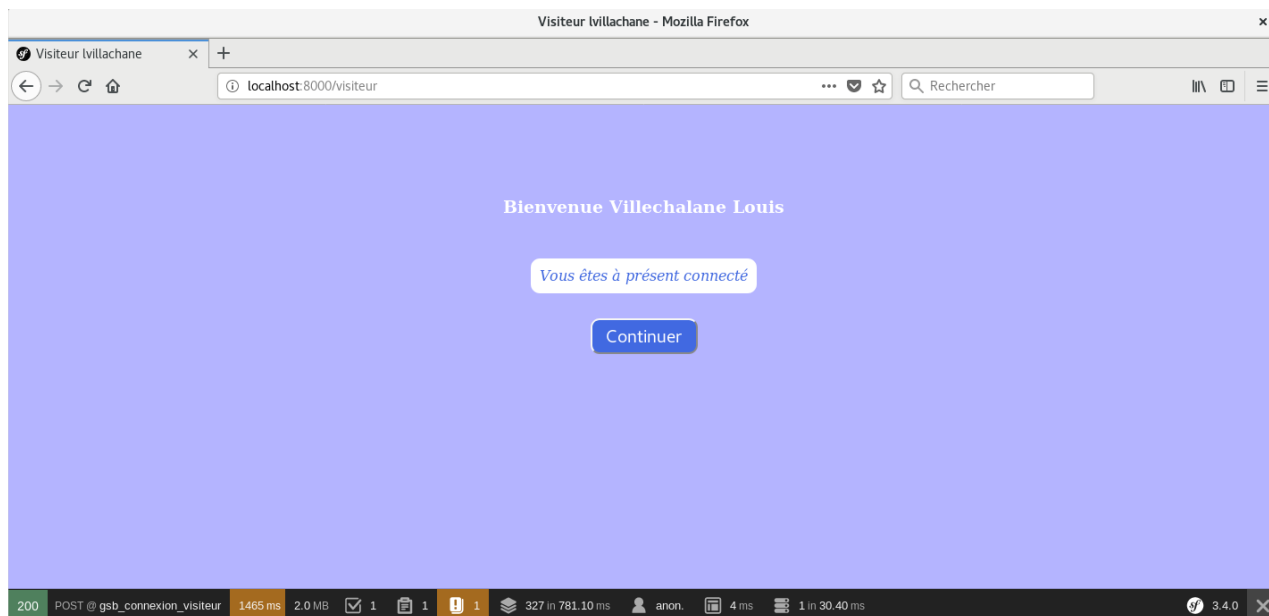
Visiteur lvillachane - Mozilla Firefox

Visiteur lvillachane

localhost:8000/visiteur

Rechercher

Bienvenue Villechalane Louis

Vous êtes à présent connecté

Continuer

200 POST @ gsb_connexion_visiteur 1465 ms 2.0 MB 1 1 1 327 in 781.10 ms anon. 4 ms 1 in 30.40 ms 3.4.0